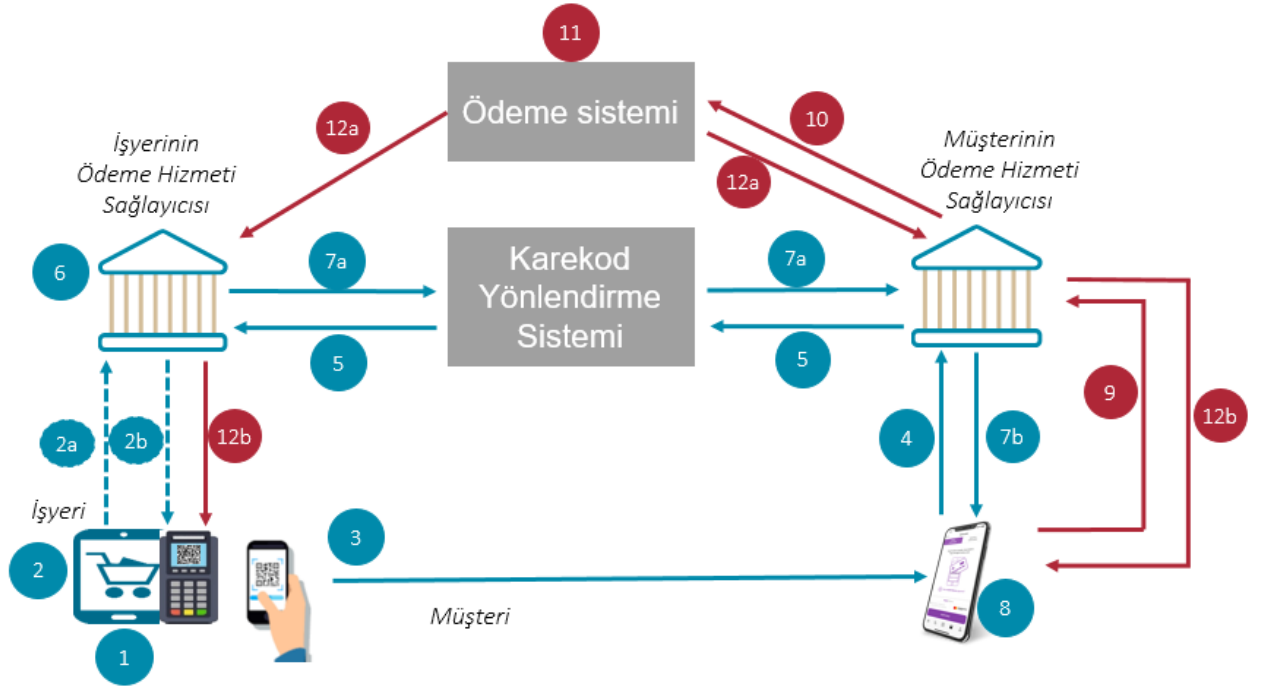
11

Ödeme sistemi

12a

10

12a

İşyerinin Ödeme Hizmeti Sağlayıcısı

Müşterinin Ödeme Hizmeti Sağlayıcısı

6

7a

Karekod Yönlendirme Sistemi

7a

5

5

9

12b

2a

2b

12b

4

7b

İşyeri

2

3

8

Müşteri

1